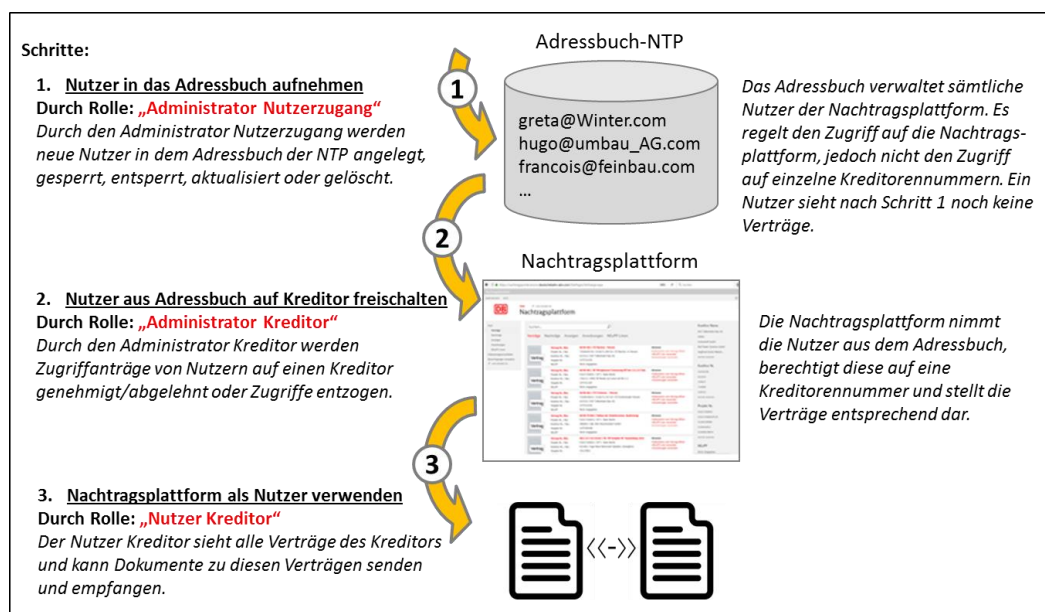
Schritte:

1. Nutzer in das Adressbuch aufnehmen
Durch Rolle: „Administrator Nutzerzugang“
Durch den Administrator Nutzerzugang werden neue Nutzer in dem Adressbuch der NTP angelegt, gesperrt, entsperrt, aktualisiert oder gelöscht.

Adressbuch-NTP

1

greta@Winter.com
hugo@umbau_AG.com
francois@feinbau.com
...

Das Adressbuch verwaltet sämtliche Nutzer der Nachtragsplattform. Es regelt den Zugriff auf die Nachtragsplattform, jedoch nicht den Zugriff auf einzelne Kreditorennummern. Ein Nutzer sieht nach Schritt 1 noch keine Verträge.

2

Nachtragsplattform

2. Nutzer aus Adressbuch auf Kreditor freischalten
Durch Rolle: „Administrator Kreditor“
Durch den Administrator Kreditor werden Zugriffanträge von Nutzern auf einen Kreditor genehmigt/abgelehnt oder Zugriffe entzogen.

Nachtragsplattform

Die Nachtragsplattform nimmt die Nutzer aus dem Adressbuch, berechtigt diese auf eine Kreditorennummer und stellt die Verträge entsprechend dar.

3

3. Nachtragsplattform als Nutzer verwenden
Durch Rolle: „Nutzer Kreditor“
Der Nutzer Kreditor sieht alle Verträge des Kreditors und kann Dokumente zu diesen Verträgen senden und empfangen.

<<->>